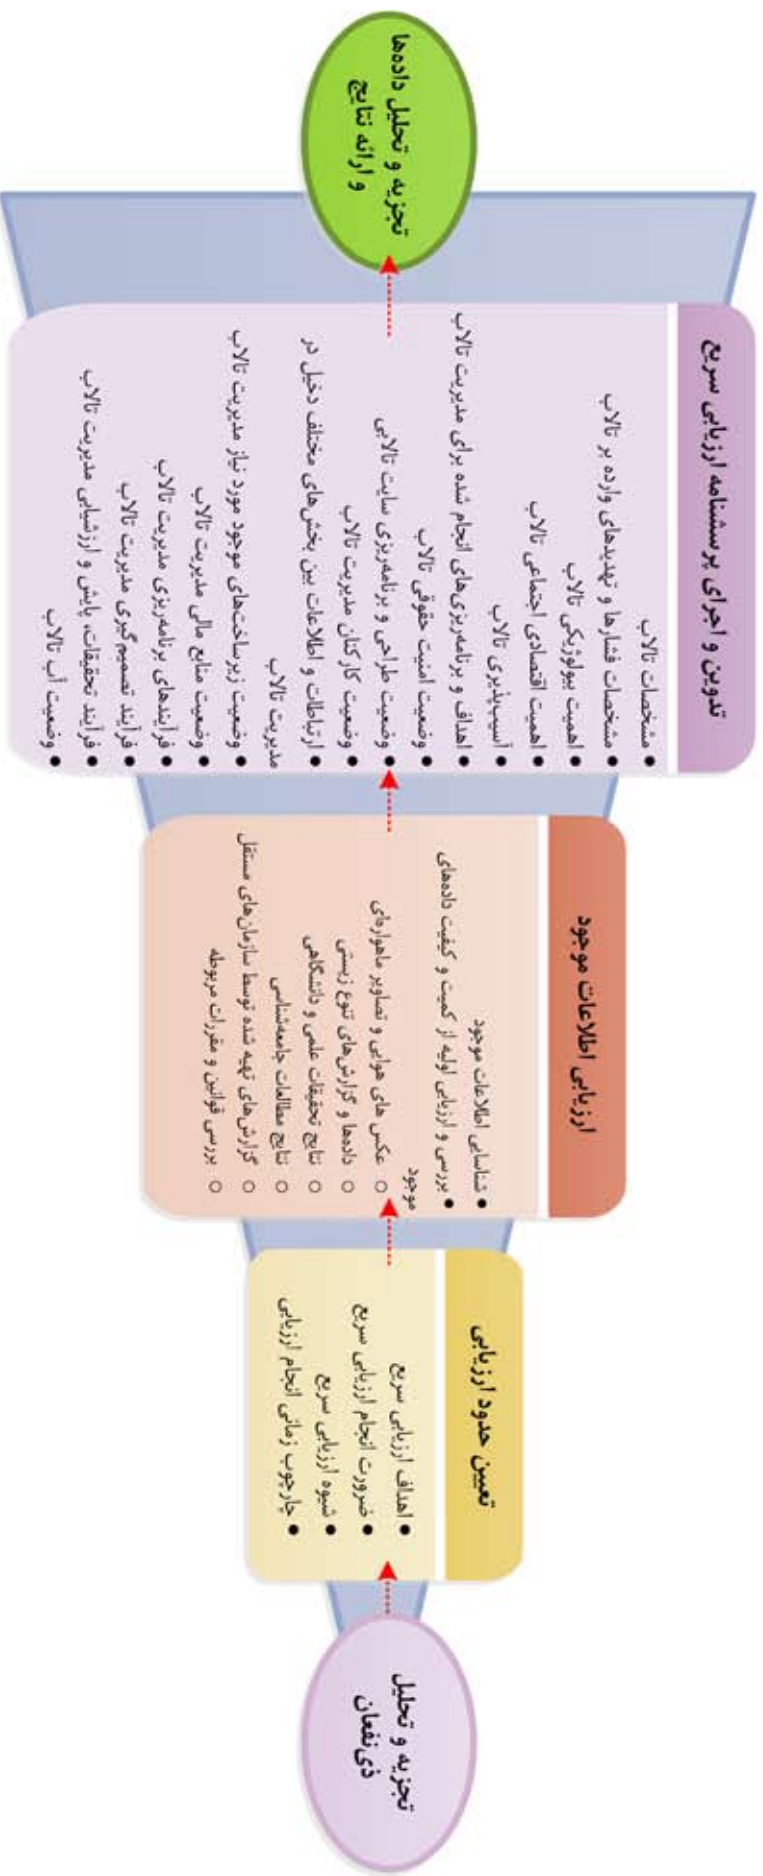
تجزیه و تحلیل ذی‌نفعان

تعیین حدود ارزیابی
• اهداف ارزیابی سریع
• ضرورت انجام ارزیابی سریع
• شیوه ارزیابی سریع
• چارچوب زمانی انجام ارزیابی

ارزیابی اطلاعات موجود
• شناسایی اطلاعات موجود
• بررسی و ارزیابی اولیه از کمیت و کیفیت داده‌های موجود
○ عکس های هوایی و تصاویر ماهواره‌ای
○ داده‌ها و گزارش‌های تنوع زیستی
○ نتایج تحقیقات علمی و دانشگاهی
○ نتایج مطالعات جامعه‌شناسی
○ گزارش‌های تهیه شده توسط سازمان‌های مستقل
○ بررسی قوانین و مقررات مربوطه

تدوین و اجرای پرسشنامه ارزیابی سریع
• مشخصات تالاب
• مشخصات فشارها و تهدیدهای وارده بر تالاب
• اهمیت بیولوژیکی تالاب
• اهمیت اقتصادی اجتماعی تالاب
• آسیب‌پذیری تالاب
• اهداف و برنامه‌ریزی‌های انجام شده برای مدیریت تالاب
• وضعیت امنیت حقوقی تالاب
• وضعیت طراحی و برنامه‌ریزی سایت تالابی
• وضعیت کارکنان مدیریت تالاب
• ارتباطات و اطلاعات بین بخش‌های مختلف دخیل در مدیریت تالاب
• وضعیت زیرساخت‌های موجود مورد نیاز مدیریت تالاب
• وضعیت منابع مالی مدیریت تالاب
• فرایندهای برنامه‌ریزی مدیریت تالاب
• فرایند تصمیم‌گیری مدیریت تالاب
• فرایند تحقیقات، پایش و ارزشیابی مدیریت تالاب
• وضعیت آب تالاب

تجزیه و تحلیل داده‌ها و ارائه نتایج